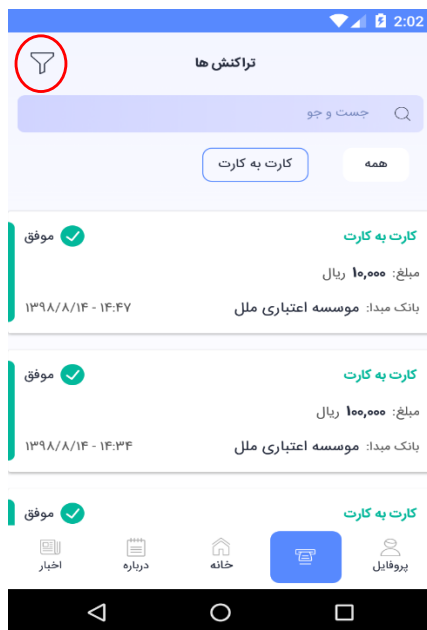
2:02

تراکنش ها

جست و جو

همه
کارت به کارت

کارت به کارت
موفق
مبلغ: ۱۰,۰۰۰ ریال
بانک مبدا: موسسه اعتباری ملل
۱۳۹۸/۸/۱۴ - ۱۴:۴۷

کارت به کارت
موفق
مبلغ: ۱۰۰,۰۰۰ ریال
بانک مبدا: موسسه اعتباری ملل
۱۳۹۸/۸/۱۴ - ۱۴:۳۴

کارت به کارت
موفق

پروفایل
خانه
درباره
اخبار